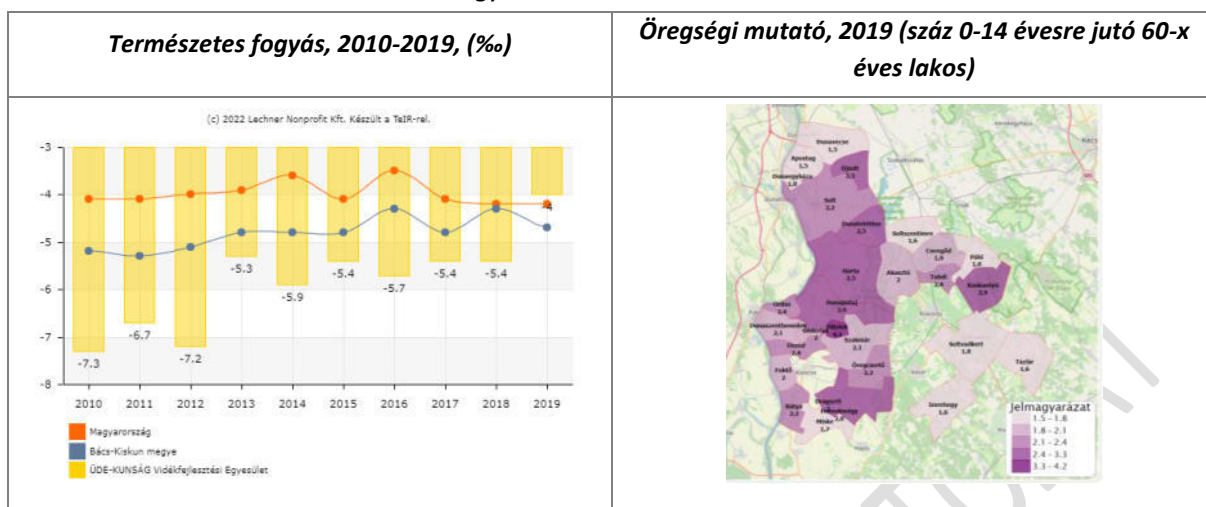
| Természetes fogyás, 2010-2019, (‰) | Öregségi mutató, 2019 (száz 0-14 évesre jutó 60-x éves lakos) |
|---|---|
| (c) 2022 Lechner Nonprofit Kft. Készült a TeIR-rel. -3 -4 -5 -6 -7 -8 -7.3 -6.7 -7.2 -5.3 -5.9 -5.4 -5.7 -5.4 -5.4 2010 2011 2012 2013 2014 2015 2016 2017 2018 2019 Magyarország Bács-Kiskun megye ÜDE-KUNSÁG Vidékfejlesztési Egyesület | Dunavecse 1,3 Apostag 1,5 Dunaegyháza 1,8 Solt 2,2 Újsolt 2,1 Dunatetétlen 2,3 Szabadszállás 1,6 Csengőd 1,6 Páhi 1,8 Harta 2,5 Akasztó 2 Tabdi 2,4 Kaskantyú 2,9 Dunapataj 2,4 Ordas 2,4 Dunaszentbenedek 2,1 Géderlak 2 Szakmár 2,1 Dusnok 2,4 Soltvadkert 1,8 Tázlár 1,6 Fajsz 2 Öregcsertő 2,2 Bátya 2,2 Drágszél Homokmégy Miske 1,7 Imrehegy 1,6 Jelmagyarázat 1.5 - 1.8 1.8 - 2.1 2.1 - 2.4 2.4 - 3.3 3.3 - 4.2 |